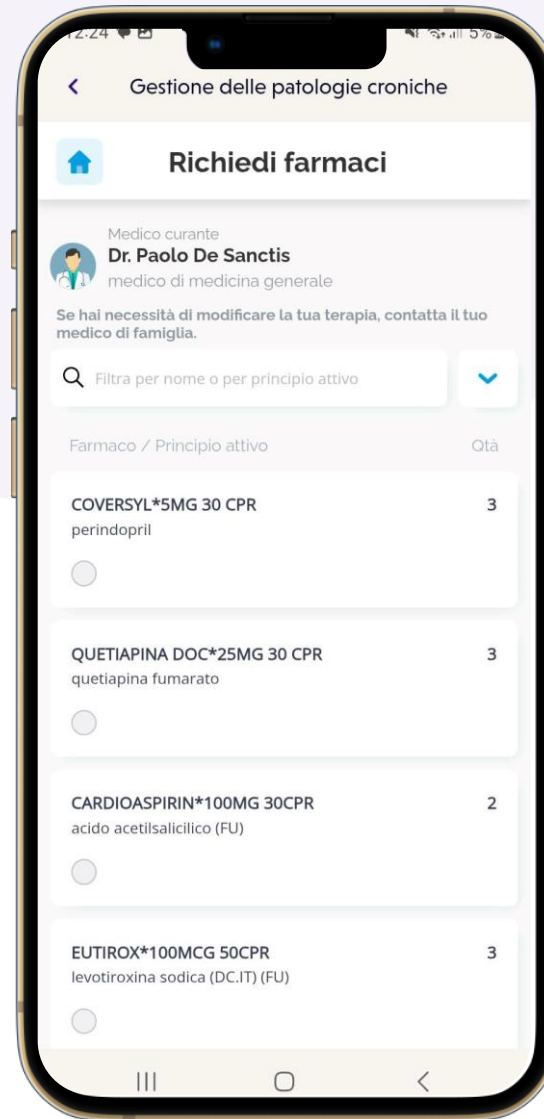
12:24

Gestione delle patologie croniche

Richiedi farmaci

Medico curante
Dr. Paolo De Sanctis
medico di medicina generale

Se hai necessità di modificare la tua terapia, contatta il tuo medico di famiglia.

Filtra per nome o per principio attivo

Farmaco / Principio attivo
Qtà

COVERSYL*5MG 30 CPR
3
perindopril

QUETIAPINA DOC*25MG 30 CPR
3
quetiapina fumarato

CARDIOASPIRIN*100MG 30CPR
2
acido acetilsalicilico (FU)

EUTIROX*100MCG 50CPR
3
levotiroxina sodica (DC.IT) (FU)